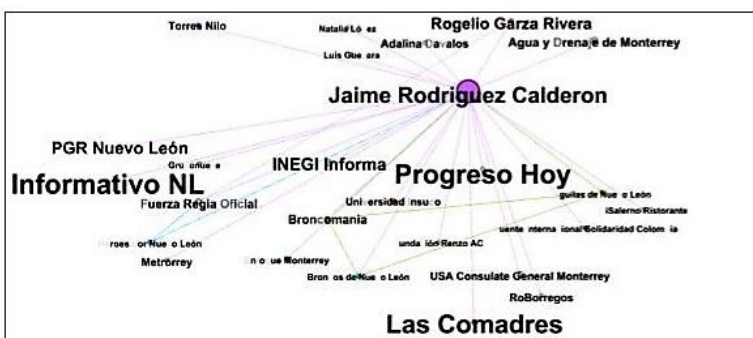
Torres Nilo
Natalia Ló ez
Rogelio Garza Rivera
Adalina Davalos
Agua y Drenaje de Monterrey
Luis Gue ara
Jaime Rodriguez Calderon
PGR Nuevo León
Gru o Nue o
INEGI Informa
Informativo NL
Progreso Hoy
Uni ersidad Insu o
guilas de Nue o León
iSalerno Ristorante
Fuerza Regia Oficial
Broncomania
unda ión Ranzo AC
uente nterna ional Solidaridad Colom ia
roes or Nue o León
Metrorrey
n o ue Monterrey
Bron os de Nue o León
USA Consulate General Monterrey
RoBorregos
Las Comadres